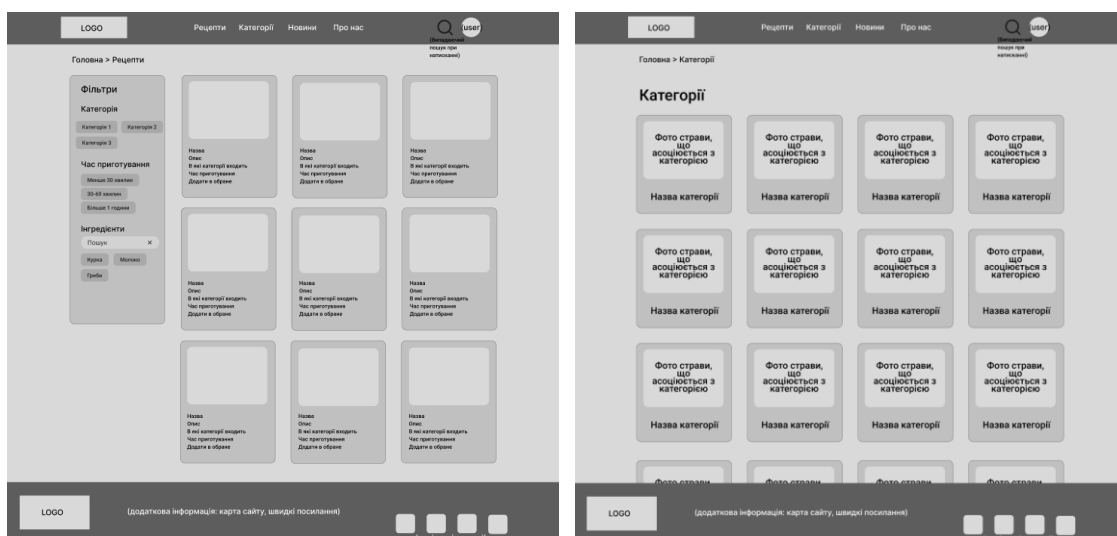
LOGO

Рецепти Категорії Новини Про нас

user

(випадаючий пошук при написанні)

Головна > Рецепти

Фільтри

Категорія

Категорія 1 Категорія 2 Категорія 3

Час приготування

Менше 30 хвилин

30-60 хвилин

Більше 1 години

Інгредієнти

Пошук ×

Курка Молоко Гриби

Назва
Опис
В які категорії входить
Час приготування
Додати в обране

Назва
Опис
В які категорії входить
Час приготування
Додати в обране

Назва
Опис
В які категорії входить
Час приготування
Додати в обране

Назва
Опис
В які категорії входить
Час приготування
Додати в обране

Назва
Опис
В які категорії входить
Час приготування
Додати в обране

Назва
Опис
В які категорії входить
Час приготування
Додати в обране

Назва
Опис
В які категорії входить
Час приготування
Додати в обране

Назва
Опис
В які категорії входить
Час приготування
Додати в обране

Назва
Опис
В які категорії входить
Час приготування
Додати в обране

LOGO

(додаткова інформація: карта сайту, швидкі посилання)

LOGO

Рецепти Категорії Новини Про нас

user

(випадаючий пошук при написанні)

Головна > Категорії

Категорії

Фото страви, що асоціюється з категорією
Назва категорії

Фото страви, що асоціюється з категорією
Назва категорії

Фото страви, що асоціюється з категорією
Назва категорії

Фото страви, що асоціюється з категорією
Назва категорії

Фото страви, що асоціюється з категорією
Назва категорії

Фото страви, що асоціюється з категорією
Назва категорії

Фото страви, що асоціюється з категорією
Назва категорії

Фото страви, що асоціюється з категорією
Назва категорії

Фото страви, що асоціюється з категорією
Назва категорії

Фото страви, що асоціюється з категорією
Назва категорії

Фото страви, що асоціюється з категорією
Назва категорії

Фото страви, що асоціюється з категорією
Назва категорії

Фото страви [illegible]

Фото страви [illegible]

Фото страви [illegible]

Фото страви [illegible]

LOGO

(додаткова інформація: карта сайту, швидкі посилання)